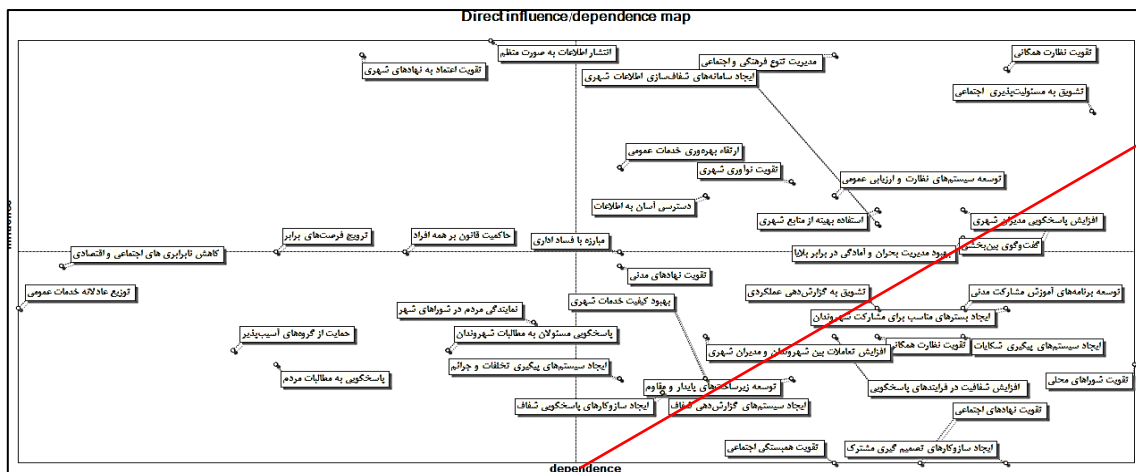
Direct influence/dependence map

انتشار اطلاعات به صورت منظم
تقویت اعتماد به نهادهای شهری
مدیریت تنوع فرهنگی و اجتماعی
ایجاد سامانه‌های شفاف‌سازی اطلاعات شهری
تقویت نظارت همگانی
تشویق به مسئولیت‌پذیری اجتماعی
ارتقاء بهره‌وری خدمات عمومی
تقویت نوآوری شهری
توسعه سیستم‌های نظارت و ارزیابی عمومی
دسترسی آسان به اطلاعات
استفاده بهینه از منابع شهری
افزایش پاسخگویی مدیران شهری
گفت‌وگوی بین‌بخشی
ترویج فرصت‌های برابر
حاکمیت قانون بر همه افراد
مبارزه با فساد اداری
بهبود مدیریت بحران و آمادگی در برابر بلایا
کاهش نابرابری های اجتماعی و اقتصادی
تقویت نهادهای مدنی
توزیع عادلانه خدمات عمومی
بهبود کیفیت خدمات شهری
تشویق به گزارش‌دهی عملکردی
توسعه برنامه‌های آموزش مشارکت مدنی
نمایندگی مردم در شوراهای شهر
ایجاد بسترهای مناسب برای مشارکت شهروندان
حمایت از گروه‌های آسیب‌پذیر
پاسخگویی مسئولان به مطالبات شهروندان
تقویت نظارت همگانی
ایجاد سیستم‌های پیگیری شکایات
افزایش تعاملات بین شهروندان و مدیران شهری
ایجاد سیستم‌های پیگیری تخلفات و جرائم
تقویت شوراهای محلی
پاسخگویی به مطالبات مردم
توسعه زیرساخت‌های پایدار و مقاوم
افزایش شفافیت در فرایندهای پاسخگویی
ایجاد سازوکارهای پاسخگویی شفاف
ایجاد سیستم‌های گزارش‌دهی شفاف
تقویت نهادهای اجتماعی
تقویت همبستگی اجتماعی
ایجاد سازوکارهای تصمیم گیری مشترک
influence
dependence